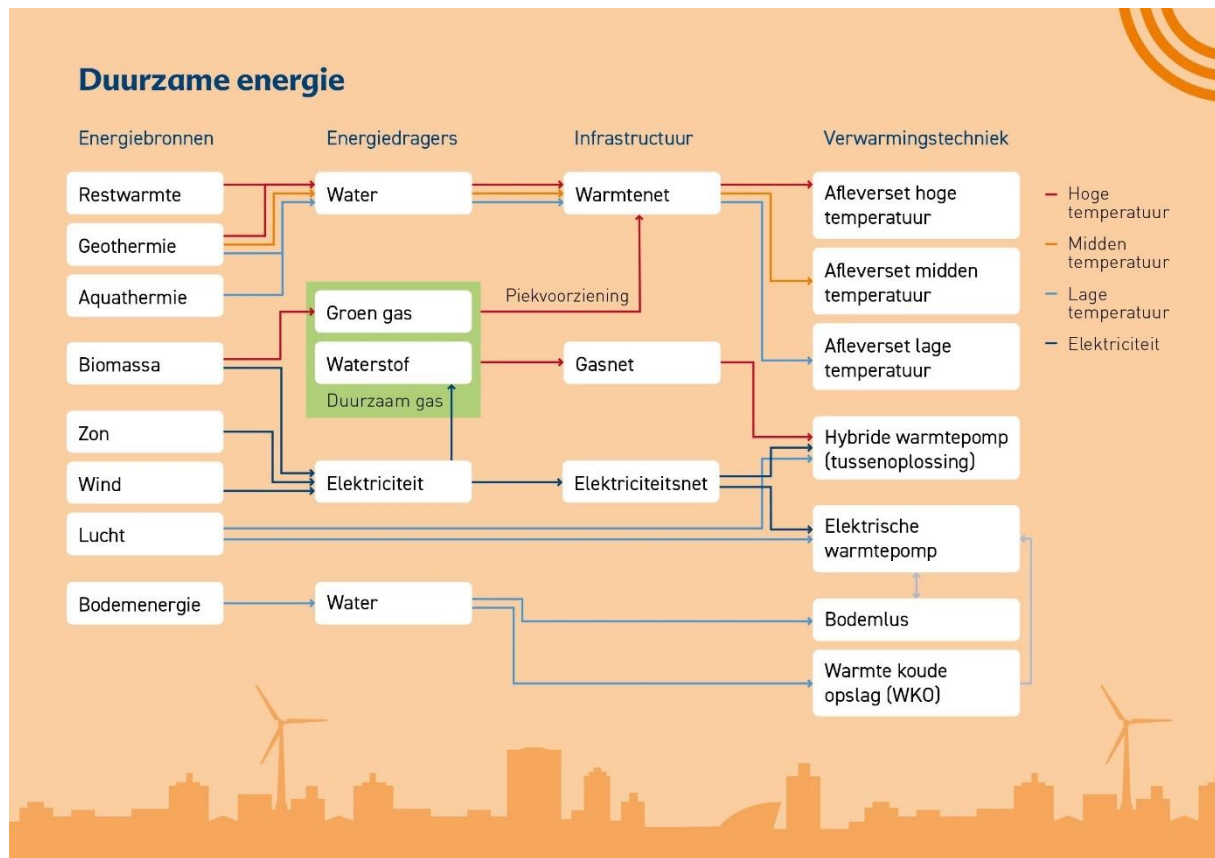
Duurzame energie

Energiebronnen

Restwarmte

Geothermie

Aquathermie

Biomassa

Zon

Wind

Lucht

Bodemenergie

Energiedragers

Water

Groen gas

Waterstof

Duurzaam gas

Elektriciteit

Water

Infrastructuur

Warmtenet

Piekvoorziening

Gasnet

Elektriciteitsnet

Verwarmingstechniek

Afleverset hoge temperatuur

Afleverset midden temperatuur

Afleverset lage temperatuur

Hybride warmtepomp (tussenoplossing)

Elektrische warmtepomp

Bodemlus

Warmte koude opslag (WKO)

Hoge temperatuur

Midden temperatuur

Lage temperatuur

Elektriciteit